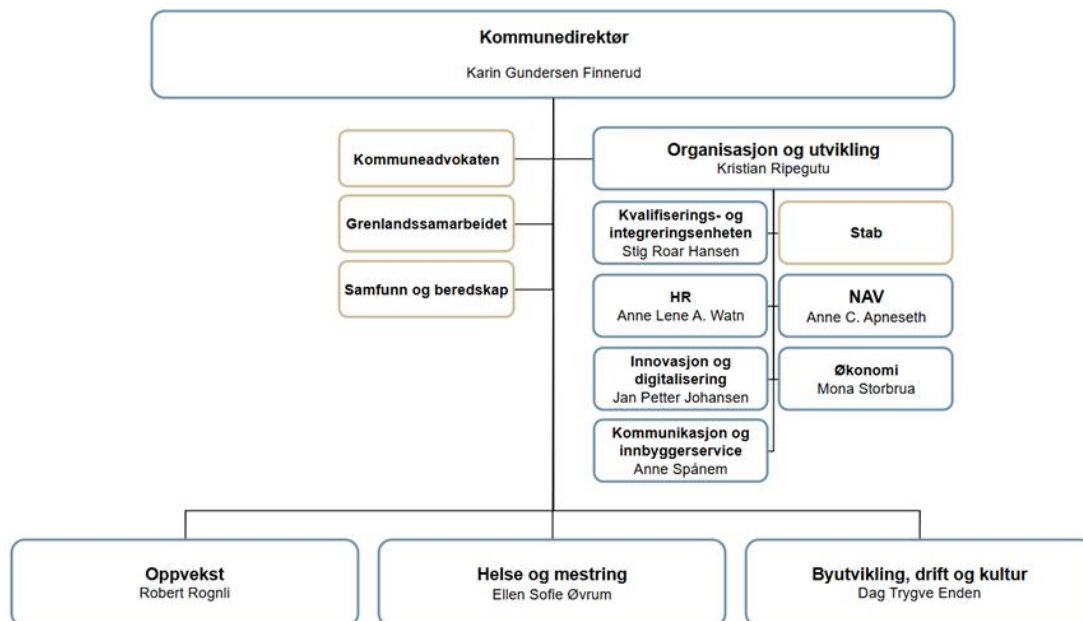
Kommunedirektør
Karin Gundersen Finnerud

Kommuneadvokaten

Grenlandssamarbeidet

Samfunn og beredskap

Organisasjon og utvikling
Kristian Ripegutu

Kvalifiserings- og integreringsenheten
Stig Roar Hansen

Stab

HR
Anne Lene A. Watn

NAV
Anne C. Apneseth

Innovasjon og digitalisering
Jan Petter Johansen

Økonomi
Mona Storbrua

Kommunikasjon og innbyggerservice
Anne Spånem

Oppvekst
Robert Rognli

Helse og mestring
Ellen Sofie Øvrum

Byutvikling, drift og kultur
Dag Trygve Enden